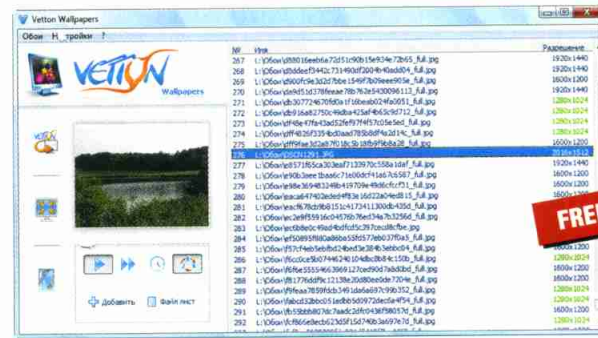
Vetton Wallpapers

Обои Н_тройки ?

VETTON Wallpapers

Добавить Файл лист

| № | Имя | Разрешение |
|---|---|---|
| 267 | L:\Обои\d8801 6eeb6a72d51c90b15e934e72b65_full.jpg | 1920x1440 |
| 268 | L:\Обои\d8ddeef3442c731490df200f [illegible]_full.jpg | 1920x1440 |
| 269 | L:\Обои\d900fc9e3d2d7bbe1549f7b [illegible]_full.jpg | 1600x1200 |
| 270 | L:\Обои\da9d51d378feeae78b762e543 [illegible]_full.jpg | 1920x1440 |
| 271 | L:\Обои\db307724670fd0a1f16beab024fa0051_full.jpg | 1600x1200 |
| 272 | L:\Обои\db916a82750c49dba425af4b63c9d712_full.jpg | 1280x1024 |
| 273 | L:\Обои\df48e47fa43ad52fef97f4f57c05e5ed_full.jpg | 1600x1200 |
| 274 | L:\Обои\dff4026f3354bd0aad785b8df4a2d14c_full.jpg | 1280x1024 |
| 275 | L:\Обои\dff9f9a3d2e87f018c5b1d8b9f9b8a2e_full.jpg | 1600x1200 |
| 276 | L:\Обои\DSCN1291.JPG | 2016x1512 |
| 277 | L:\Обои\e0571f65ca303eaf7133970c558a1daf_full.jpg | 1600x1200 |
| 278 | L:\Обои\e90b3eee1baa6c71e00dcf41a67c5567_full.jpg | 1600x1200 |
| 279 | L:\Обои\e98e3694832 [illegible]_full.jpg | 1600x1200 |
| 280 | L:\Обои\eaca647402eded4f83e16d22ad4ac870_full.jpg | 1600x1200 |
| 281 | L:\Обои\eacf67fb2d9b0151c4173411300db435d_full.jpg | 1600x1200 |
| 282 | L:\Обои\ec2e9f5591 6c0457 6b76ed34a7b3256d_full.jpg | 1600x1200 |
| 283 | L:\Обои\ecb8be0c49ad4bdfcd5c397ceo18cfbe.jpg | 1600x1200 |
| 284 | L:\Обои\ef50895f980a86be55fd577eb037f0a5_full.jpg | 1600x1200 |
| 285 | L:\Обои\f07cf4eb5ebfb42bed3e38f4b5ebbd04_full.jpg | 1600x1200 |
| 286 | L:\Обои\f6cc0ce5b07446240104dbc8b5e7e3b8_full.jpg | 1600x1200 |
| 287 | L:\Обои\f6f6e555546639691 27ced90d7add0bd_full.jpg | 1600x1200 |
| 288 | L:\Обои\f8177ddf9c12138e20d80ee6b720e_full.jpg | 1280x1024 |
| 289 | L:\Обои\f9feaa7859f6db3491da6a697c99c532_full.jpg | 1280x1024 |
| 290 | L:\Обои\fabcd32bbc051adbb5d0972dec6a4f54_full.jpg | 1600x1200 |
| 291 | L:\Обои\fb55bbb807dc7aadc2dfc0436f58057d_full.jpg | 1600x1200 |
| 292 | L:\Обои\fcf865e8ecb623d5f15d740b3a697e70_full.jpg | 1280x1024 |

FRE